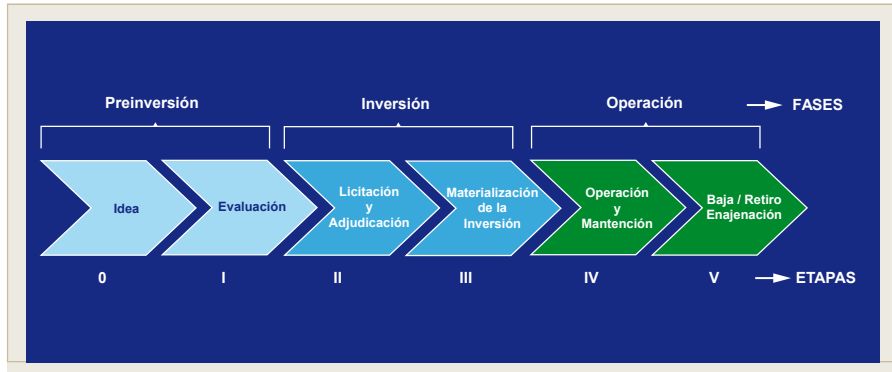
Preinversión

Inversión

Operación

FASES

Idea

Evaluación

Licitación y Adjudicación

Materialización de la Inversión

Operación y Mantención

Baja / Retiro Enajenación

0

I

II

III

IV

V

ETAPAS